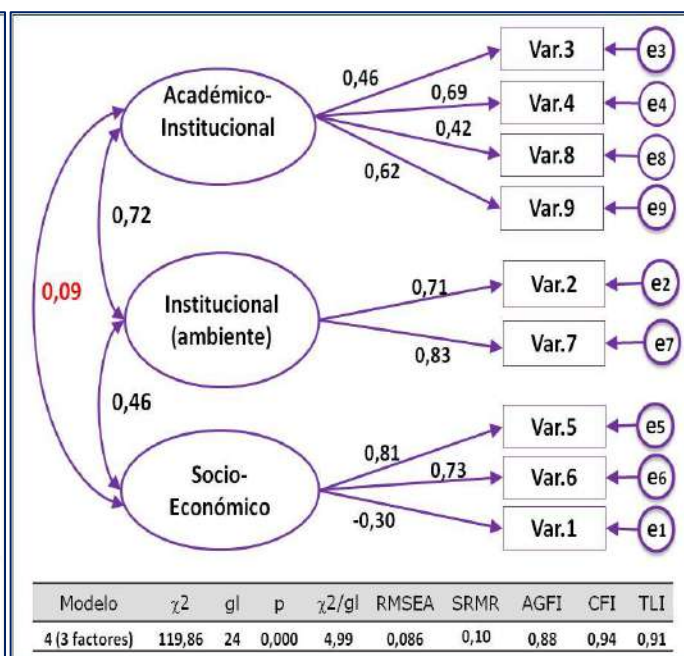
Académico-Institucional

0,46
0,69
0,42
0,62

Var.3 ← e3
Var.4 ← e4
Var.8 ← e8
Var.9 ← e9

0,72

0,09

Institucional (ambiente)

0,71
0,83

Var.2 ← e2
Var.7 ← e7

0,46

Socio-Económico

0,81
0,73
-0,30

Var.5 ← e5
Var.6 ← e6
Var.1 ← e1

| Modelo | $\chi 2$ | gl | p | $\chi 2/gl$ | RMSEA | SRMR | AGFI | CFI | TLI |
|---|---|---|---|---|---|---|---|---|---|
| 4 (3 factores) | 119,86 | 24 | 0,000 | 4,99 | 0,086 | 0,10 | 0,88 | 0,94 | 0,91 |